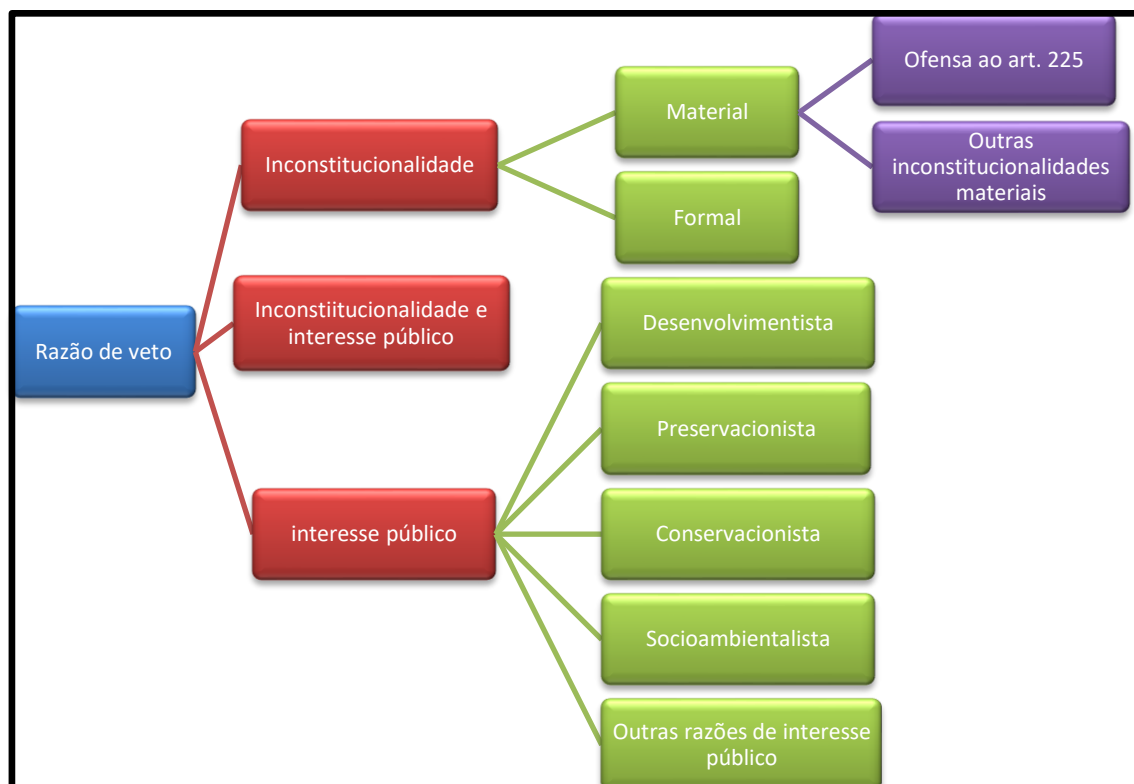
Razão de veto

Inconstitucionalidade

Material

Ofensa ao art. 225

Outras inconstitucionalidades materiais

Formal

Inconstiitucionalidade e interesse público

interesse público

Desenvolvimentista

Preservacionista

Conservacionista

Socioambientalista

Outras razões de interesse público